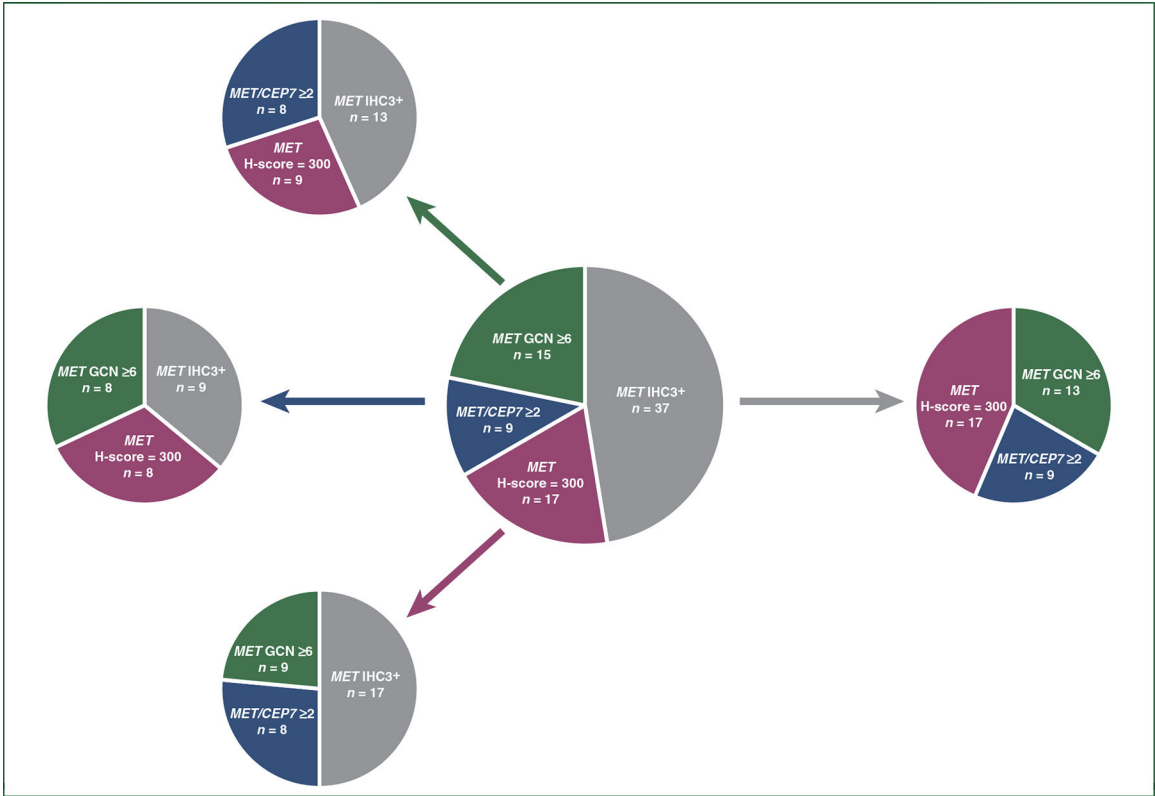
MET/CEP7 ≥2
n = 8

MET IHC3+
n = 13

MET
H-score = 300
n = 9

MET GCN ≥6
n = 8

MET IHC3+
n = 9

MET
H-score = 300
n = 8

MET GCN ≥6
n = 15

MET IHC3+
n = 37

MET/CEP7 ≥2
n = 9

MET
H-score = 300
n = 17

MET
H-score = 300
n = 17

MET GCN ≥6
n = 13

MET/CEP7 ≥2
n = 9

MET GCN ≥6
n = 9

MET IHC3+
n = 17

MET/CEP7 ≥2
n = 8